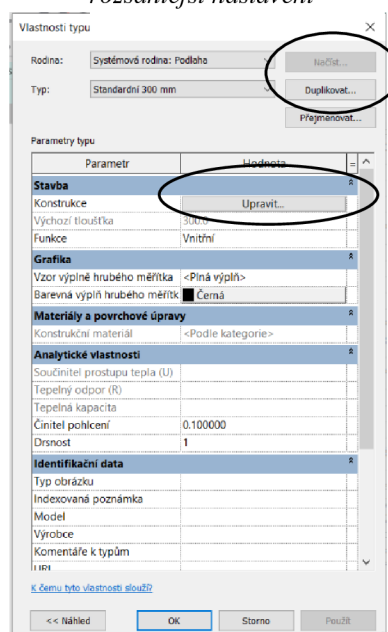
Pozdější nastavení

Vlastnosti typu

×

Rodina: Systémová rodina: Podlaha

Načíst...

Typ: Standardní 300 mm

Duplikovat...

Přejmenovat...

Parametry typu

| Parametr | Hodnota |
|---|---|
| **Stavba** | |
| Konstrukce | Upravit... |
| Výchozí tloušťka | 300.0 |
| Funkce | Vnitřní |
| **Grafika** | |
| Vzor výplně hrubého měřítka | <Plná výplň> |
| Barevná výplň hrubého měřítk | Černá |
| **Materiály a povrchové úpravy** | |
| Konstrukční materiál | <Podle kategorie> |
| **Analytické vlastnosti** | |
| Součinitel prostupu tepla (U) | |
| Tepelný odpor (R) | |
| Tepelná kapacita | |
| Činitel pohlcení | 0.100000 |
| Drsnost | 1 |
| **Identifikační data** | |
| Typ obrázku | |
| Indexovaná poznámka | |
| Model | |
| Výrobce | |
| Komentáře k typům | |
| URL | |

K čemu tyto vlastnosti slouží?

<< Náhled

OK

Storno

Použít